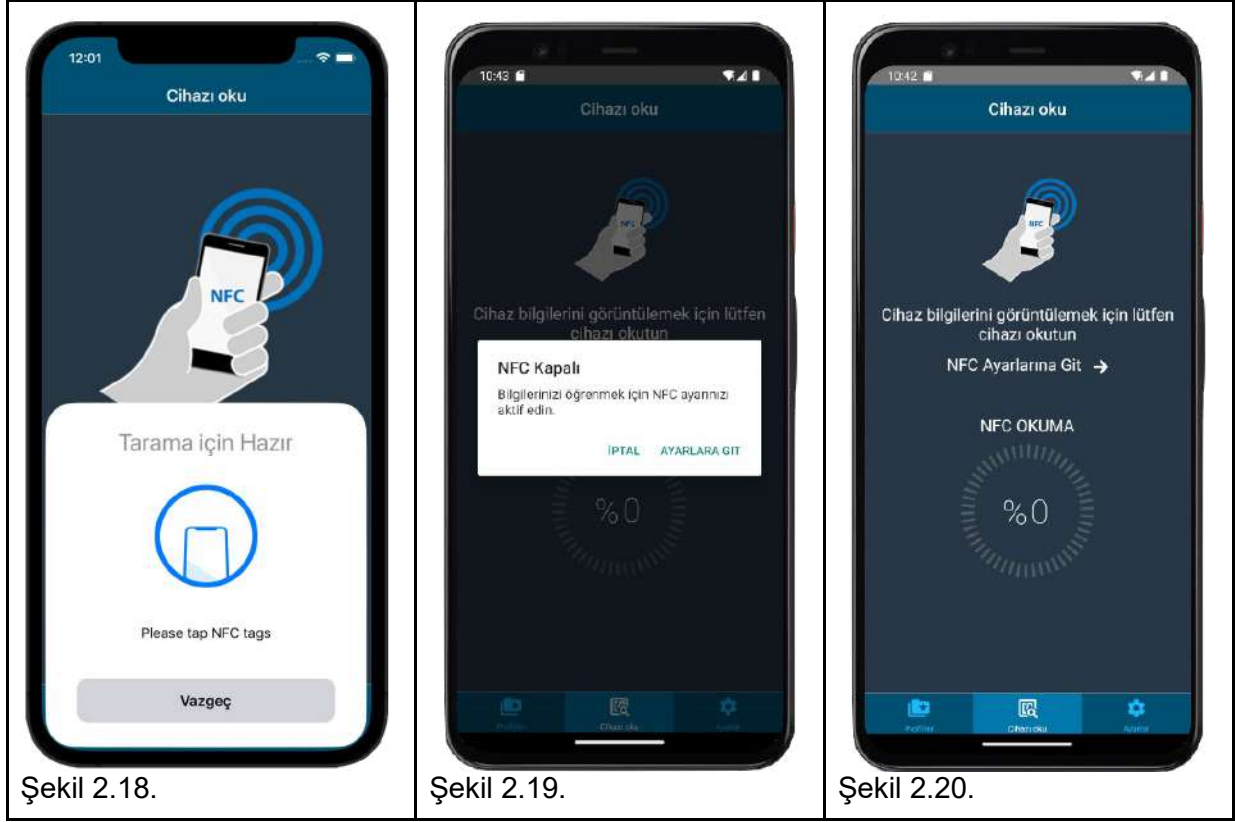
| 12:01<br>Cihazı oku<br>NFC<br>Tarama için Hazır<br>Please tap NFC tags<br>Vazgeç | 10:43<br>Cihazı oku<br>NFC<br>Cihaz bilgilerini görüntülemek için lütfen cihazı okutun<br>NFC Kapalı<br>Bilgilerinizi öğrenmek için NFC ayarınızı aktif edin.<br>İPTAL AYARLARA GIT<br>%0<br>Profiller Cihazı oku Ayarlar | 10:42<br>Cihazı oku<br>NFC<br>Cihaz bilgilerini görüntülemek için lütfen cihazı okutun<br>NFC Ayarlarına Git →<br>NFC OKUMA<br>%0<br>Profiller Cihazı oku Ayarlar |
|---|---|---|
| Şekil 2.18. | Şekil 2.19. | Şekil 2.20. |